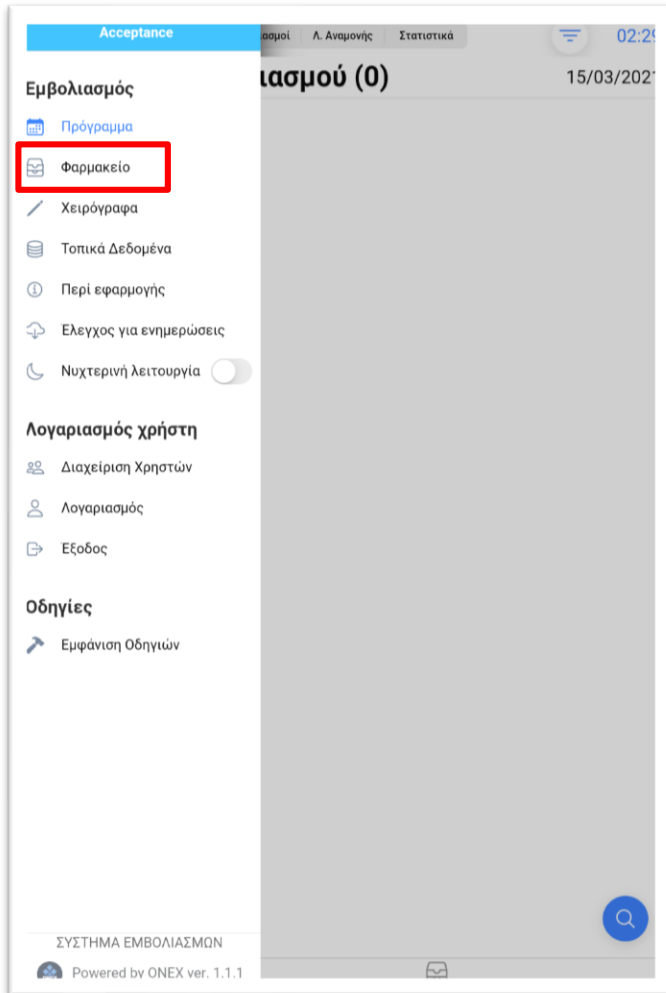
Acceptance

Εμβολιασμός

Πρόγραμμα

Φαρμακείο

Χειρόγραφα

Τοπικά Δεδομένα

Περί εφαρμογής

Ελεγχος για ενημερώσεις

Νυχτερινή λειτουργία

Λογαριασμός χρήστη

Διαχείριση Χρηστών

Λογαριασμός

Εξοδος

Οδηγίες

Εμφάνιση Οδηγιών

ΣΥΣΤΗΜΑ ΕΜΒΟΛΙΑΣΜΩΝ

Powered by ONEX ver. 1.1.1

ιασμοί | Λ. Αναμονής | Στατιστικά

02:2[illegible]

ιασμού (0)

15/03/202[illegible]